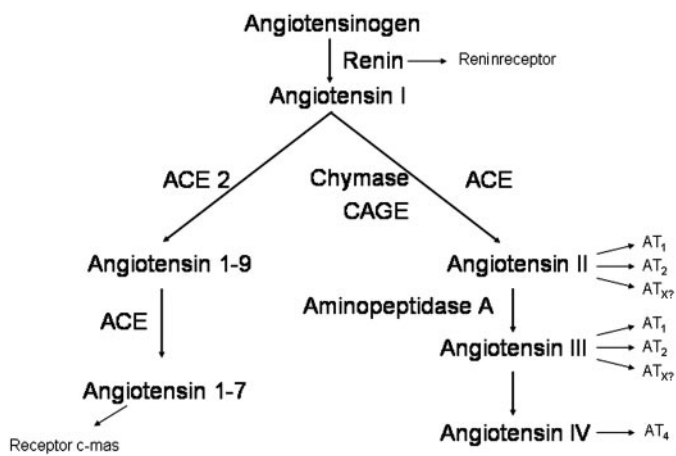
Angiotensinogen

Renin → Reninreceptor

Angiotensin I

ACE 2

Chymase

CAGE

ACE

Angiotensin 1-9

ACE

Angiotensin 1-7

Receptor c-mas

Angiotensin II → $AT_1$ $AT_2$ $AT_{X?}$

Aminopeptidase A

Angiotensin III → $AT_1$ $AT_2$ $AT_{X?}$

Angiotensin IV → $AT_4$